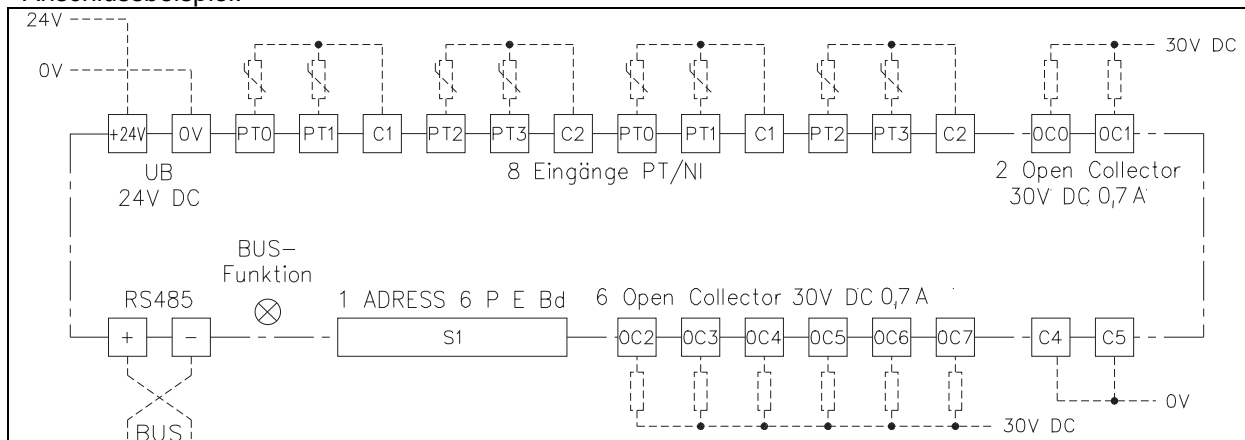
Anschlussbeispiel:

24V

0V

30V DC

+24V
0V
PT0
PT1
C1
PT2
PT3
C2
PT0
PT1
C1
PT2
PT3
C2
OC0
OC1

UB
24V DC

8 Eingänge PT/NI

2 Open Collector
30V DC 0,7 A

BUS-
Funktion

RS485

1 ADRESS 6 P E Bd

6 Open Collector 30V DC 0,7 A

+
−
S1
OC2
OC3
OC4
OC5
OC6
OC7
C4
C5

0V

30V DC

BUS